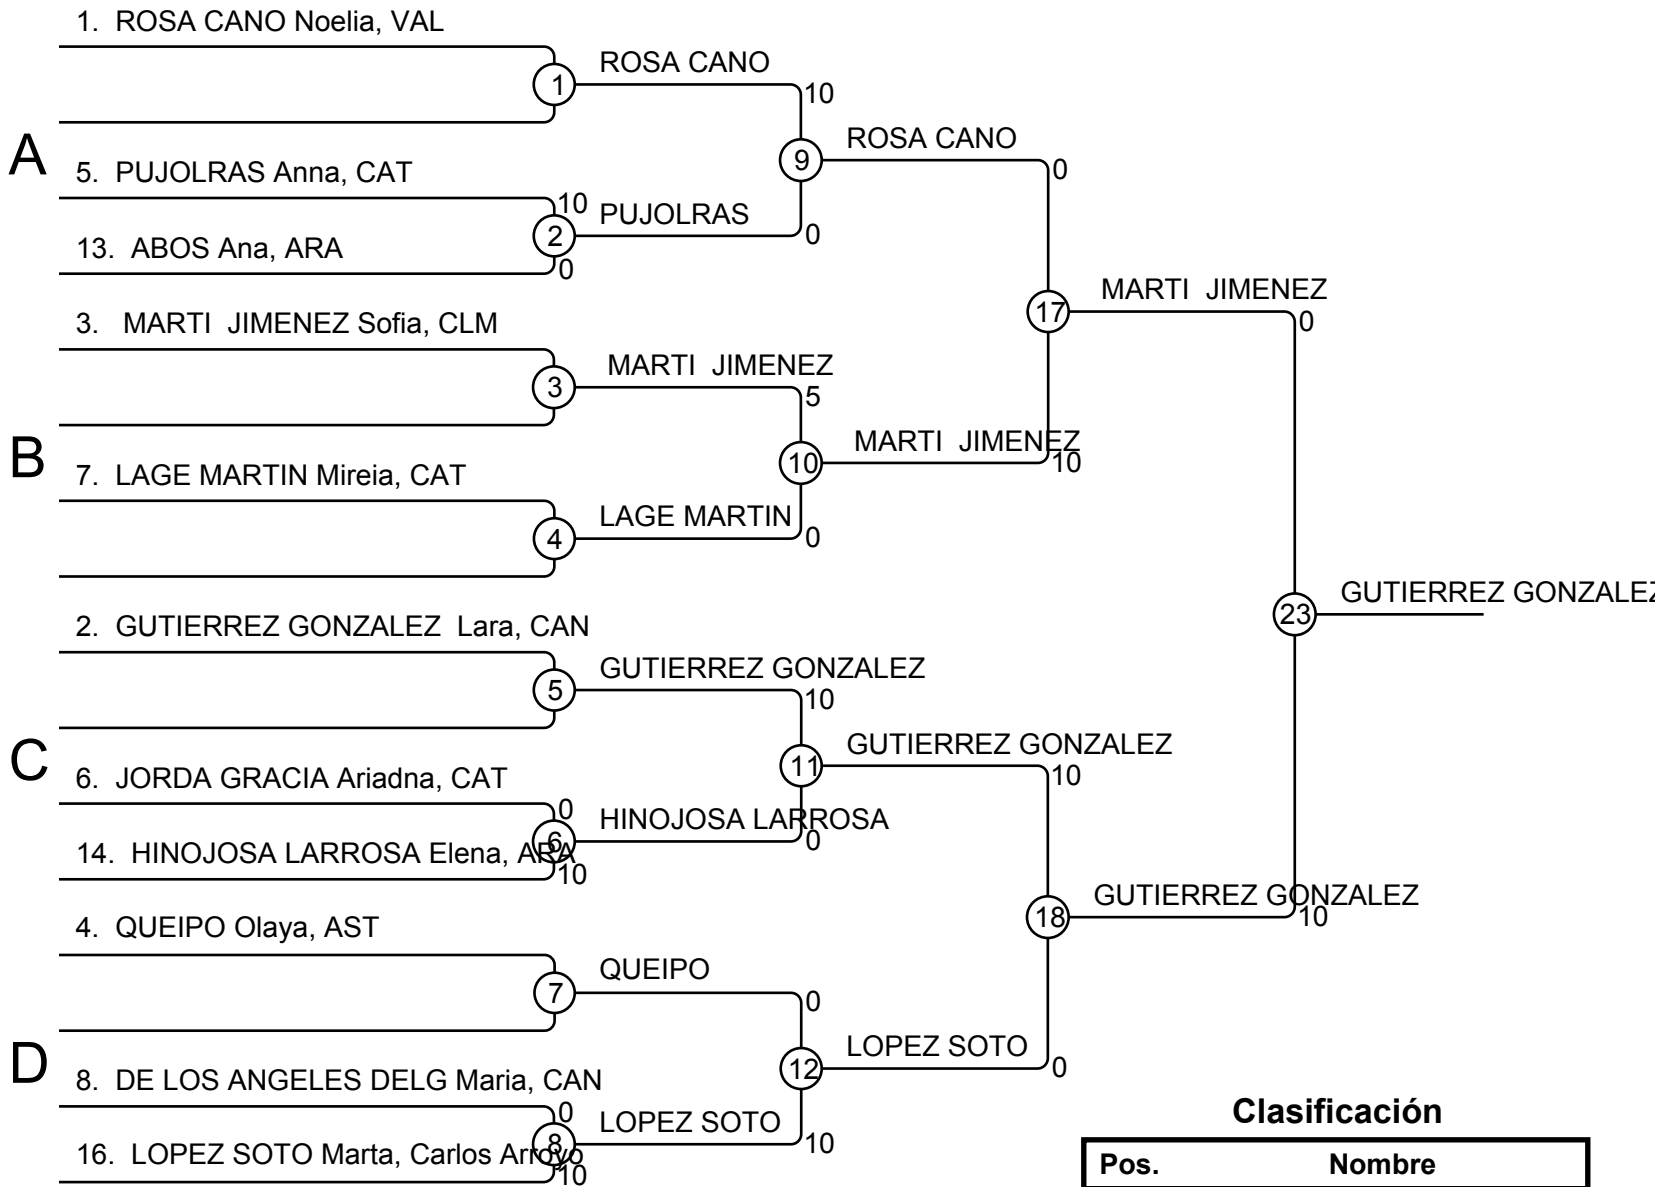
1. ROSA CANO Noelia, VAL

1

ROSA CANO

10

A

9

ROSA CANO

0

5. PUJOLRAS Anna, CAT

10

PUJOLRAS

2

0

13. ABOS Ana, ARA

0

17

MARTI JIMENEZ

0

3. MARTI JIMENEZ Sofia, CLM

MARTI JIMENEZ

3

5

B

10

MARTI JIMENEZ

10

7. LAGE MARTIN Mireia, CAT

LAGE MARTIN

4

0

23

GUTIERREZ GONZALEZ

2. GUTIERREZ GONZALEZ Lara, CAN

GUTIERREZ GONZALEZ

5

10

C

11

GUTIERREZ GONZALEZ

10

6. JORDA GRACIA Ariadna, CAT

0

HINOJOSA LARROSA

6

0

14. HINOJOSA LARROSA Elena, ARA

10

4. QUEIPO Olaya, AST

18

GUTIERREZ GONZALEZ

10

QUEIPO

7

0

D

12

LOPEZ SOTO

0

8. DE LOS ANGELES DELG Maria, CAN

0

LOPEZ SOTO

8

10

16. LOPEZ SOTO Marta, Carlos Arroyo

10

Clasificación

| Pos. | Nombre |
|---|---|